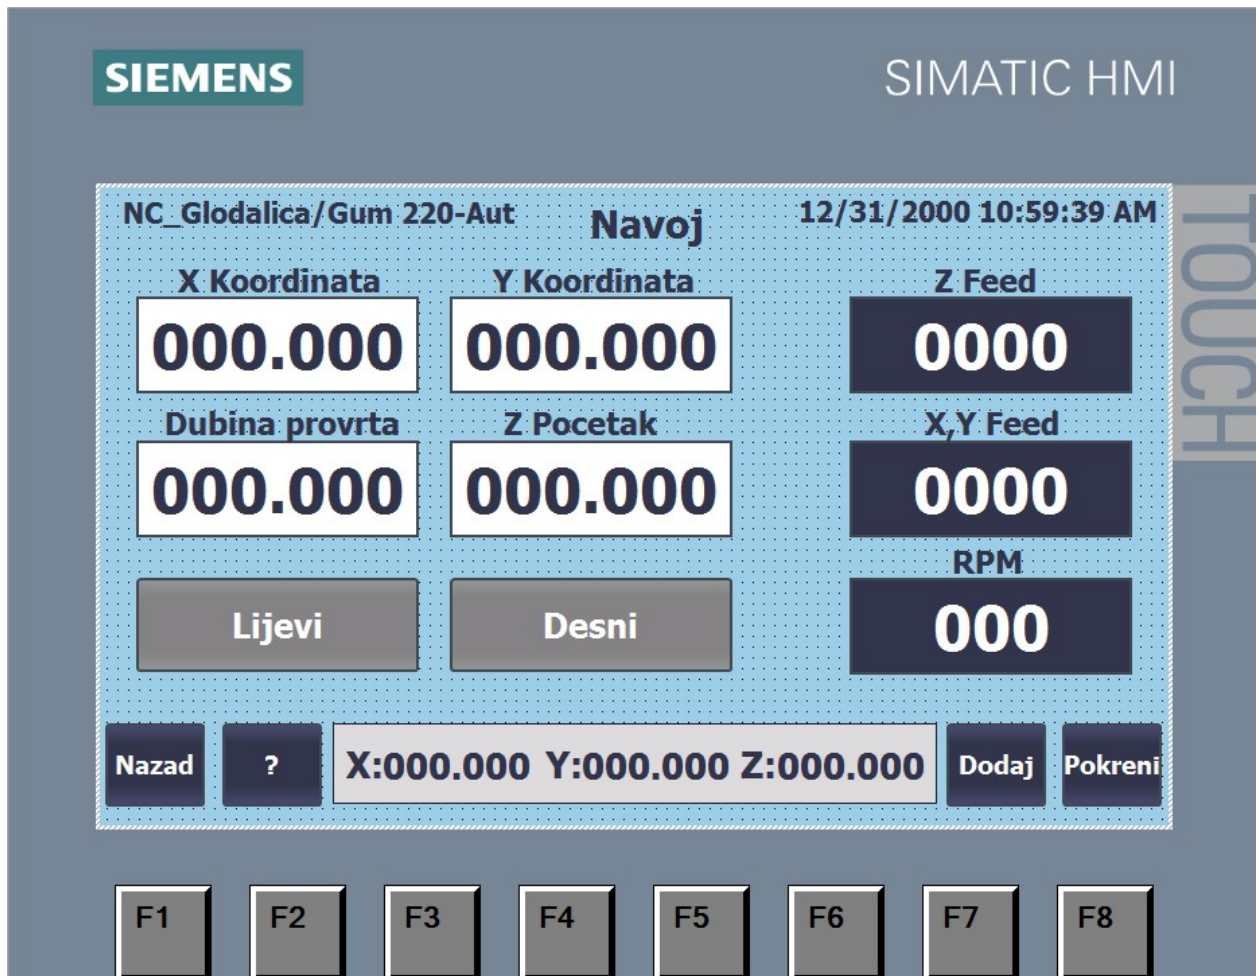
SIEMENS

SIMATIC HMI

TOUCH

NC_Glodalica/Gum 220-Aut

Navoj

12/31/2000 10:59:39 AM

X Koordinata

000.000

Y Koordinata

000.000

Z Feed

0000

Dubina provrta

000.000

Z Pocetak

000.000

X,Y Feed

0000

RPM

000

Lijevi

Desni

Nazad

?

X:000.000 Y:000.000 Z:000.000

Dodaj

Pokreni

F1 F2 F3 F4 F5 F6 F7 F8